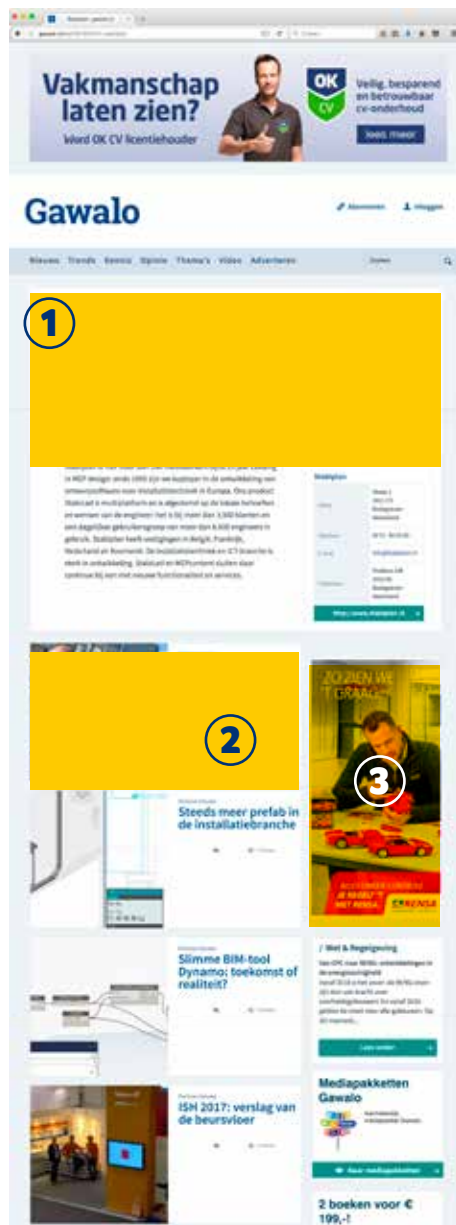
Vakmanschap laten zien?

Word OK CV licentiehouder

OK CV

Veilig, besparend en betrouwbaar cv-onderhoud

lees meer

Gawalo

Abonneren

Inloggen

Nieuws Trends Events Opinie Thema's Video Adverteren

Zoeken

1

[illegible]

Stabiplan

Steeds meer prefab in de installatiebranche

2

3

ZO ZIEN WE 'T GRAAG

Slimme BIM-tool Dynamo: toekomst of realiteit?

/ Wet & Regelgeving

Lees verder

ISH 2017: verslag van de beursvloer

Mediapakketten Gawalo

Naar mediapakketten

2 boeken voor € 199,-!